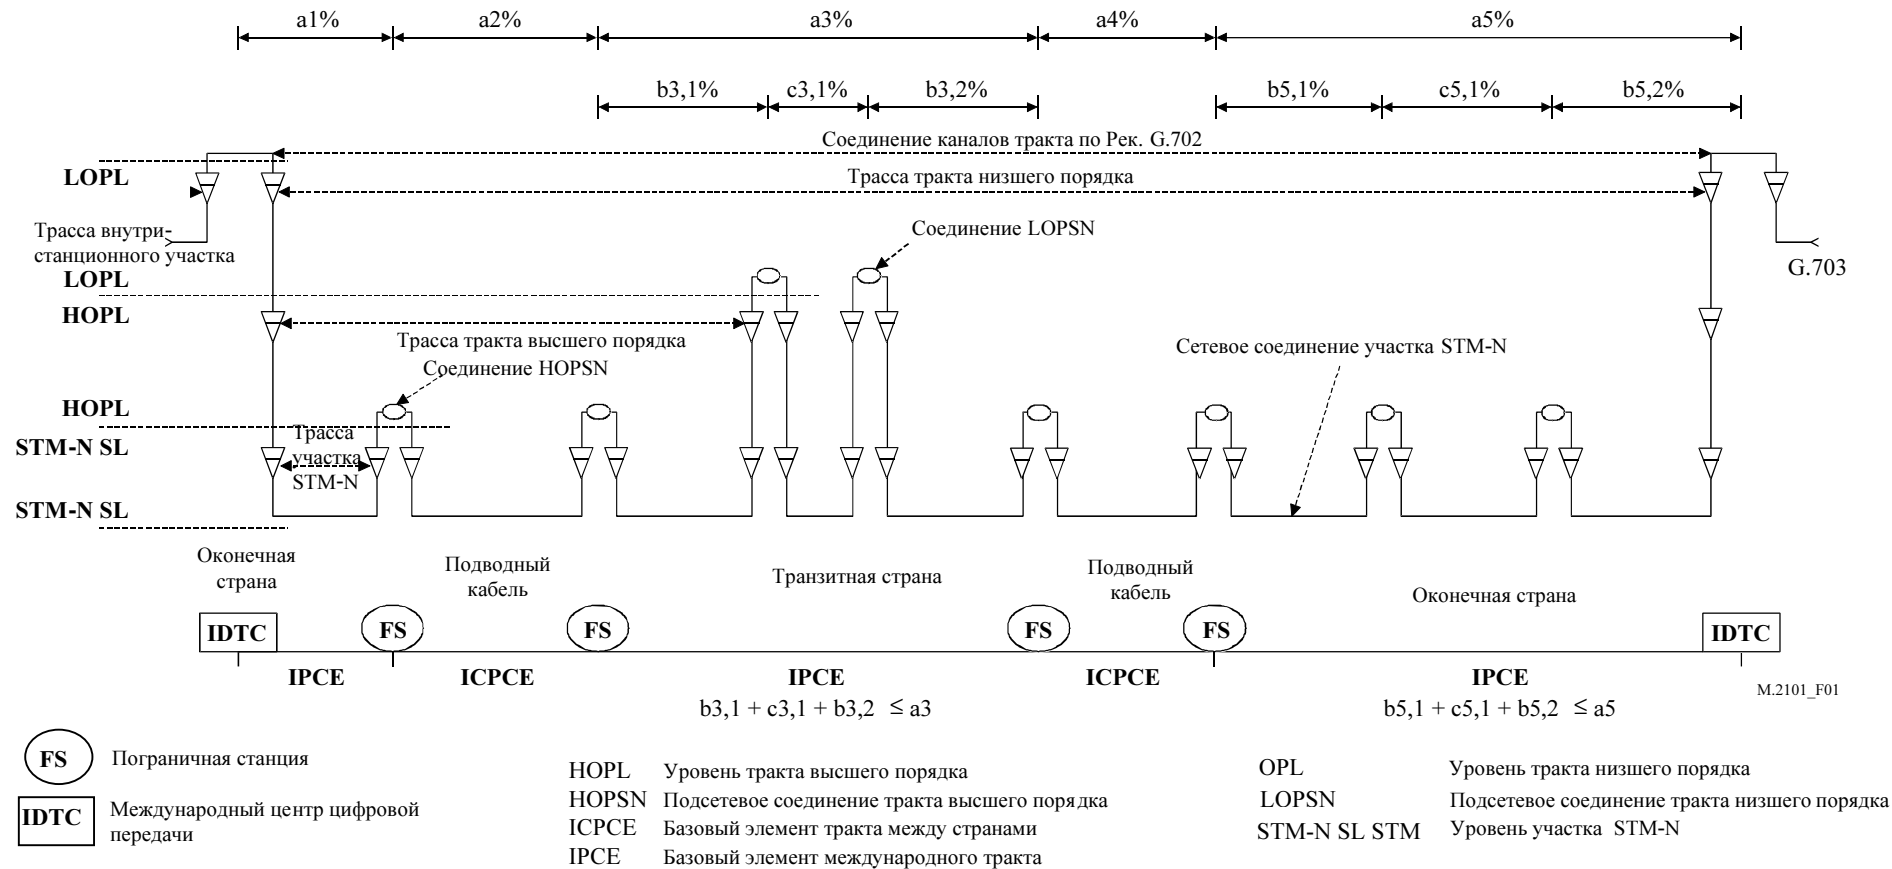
a1%
a2%
a3%
a4%
a5%

b3,1%
c3,1%
b3,2%
b5,1%
c5,1%
b5,2%

Соединение каналов тракта по Рек. G.702

LOPL

Трасса тракта низшего порядка

Трасса внутристанционного участка

Соединение LOPSN

LOPL

G.703

HOPL

Трасса тракта высшего порядка

Соединение HOPSN

Сетевое соединение участка STM-N

HOPL

STM-N SL

Трасса участка STM-N

STM-N SL

Оконечная страна

Подводный кабель

Транзитная страна

Подводный кабель

Оконечная страна

IDTC
FS
FS
FS
FS
IDTC

IPCE
ICPCE
IPCE
$b3,1 + c3,1 + b3,2 \leq a3$
ICPCE
IPCE
$b5,1 + c5,1 + b5,2 \leq a5$

M.2101_F01

FS Пограничная станция

IDTC Международный центр цифровой передачи

HOPL Уровень тракта высшего порядка
HOPSN Подсетевое соединение тракта высшего порядка
ICPCE Базовый элемент тракта между странами
IPCE Базовый элемент международного тракта

OPL Уровень тракта низшего порядка
LOPSN Подсетевое соединение тракта низшего порядка
STM-N SL STM Уровень участка STM-N